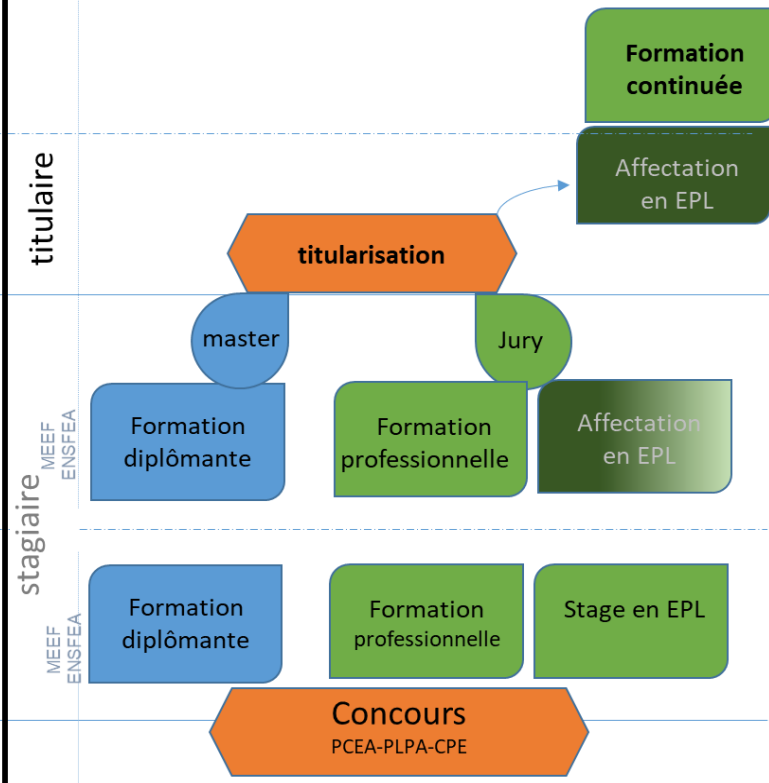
Formation continuée

titulaire

Affectation en EPL

titularisation

master

Jury

MEEF ENSFEA

Formation diplômante

Formation professionnelle

Affectation en EPL

stagiaire

MEEF ENSFEA

Formation diplômante

Formation professionnelle

Stage en EPL

Concours
PCEA-PLPA-CPE